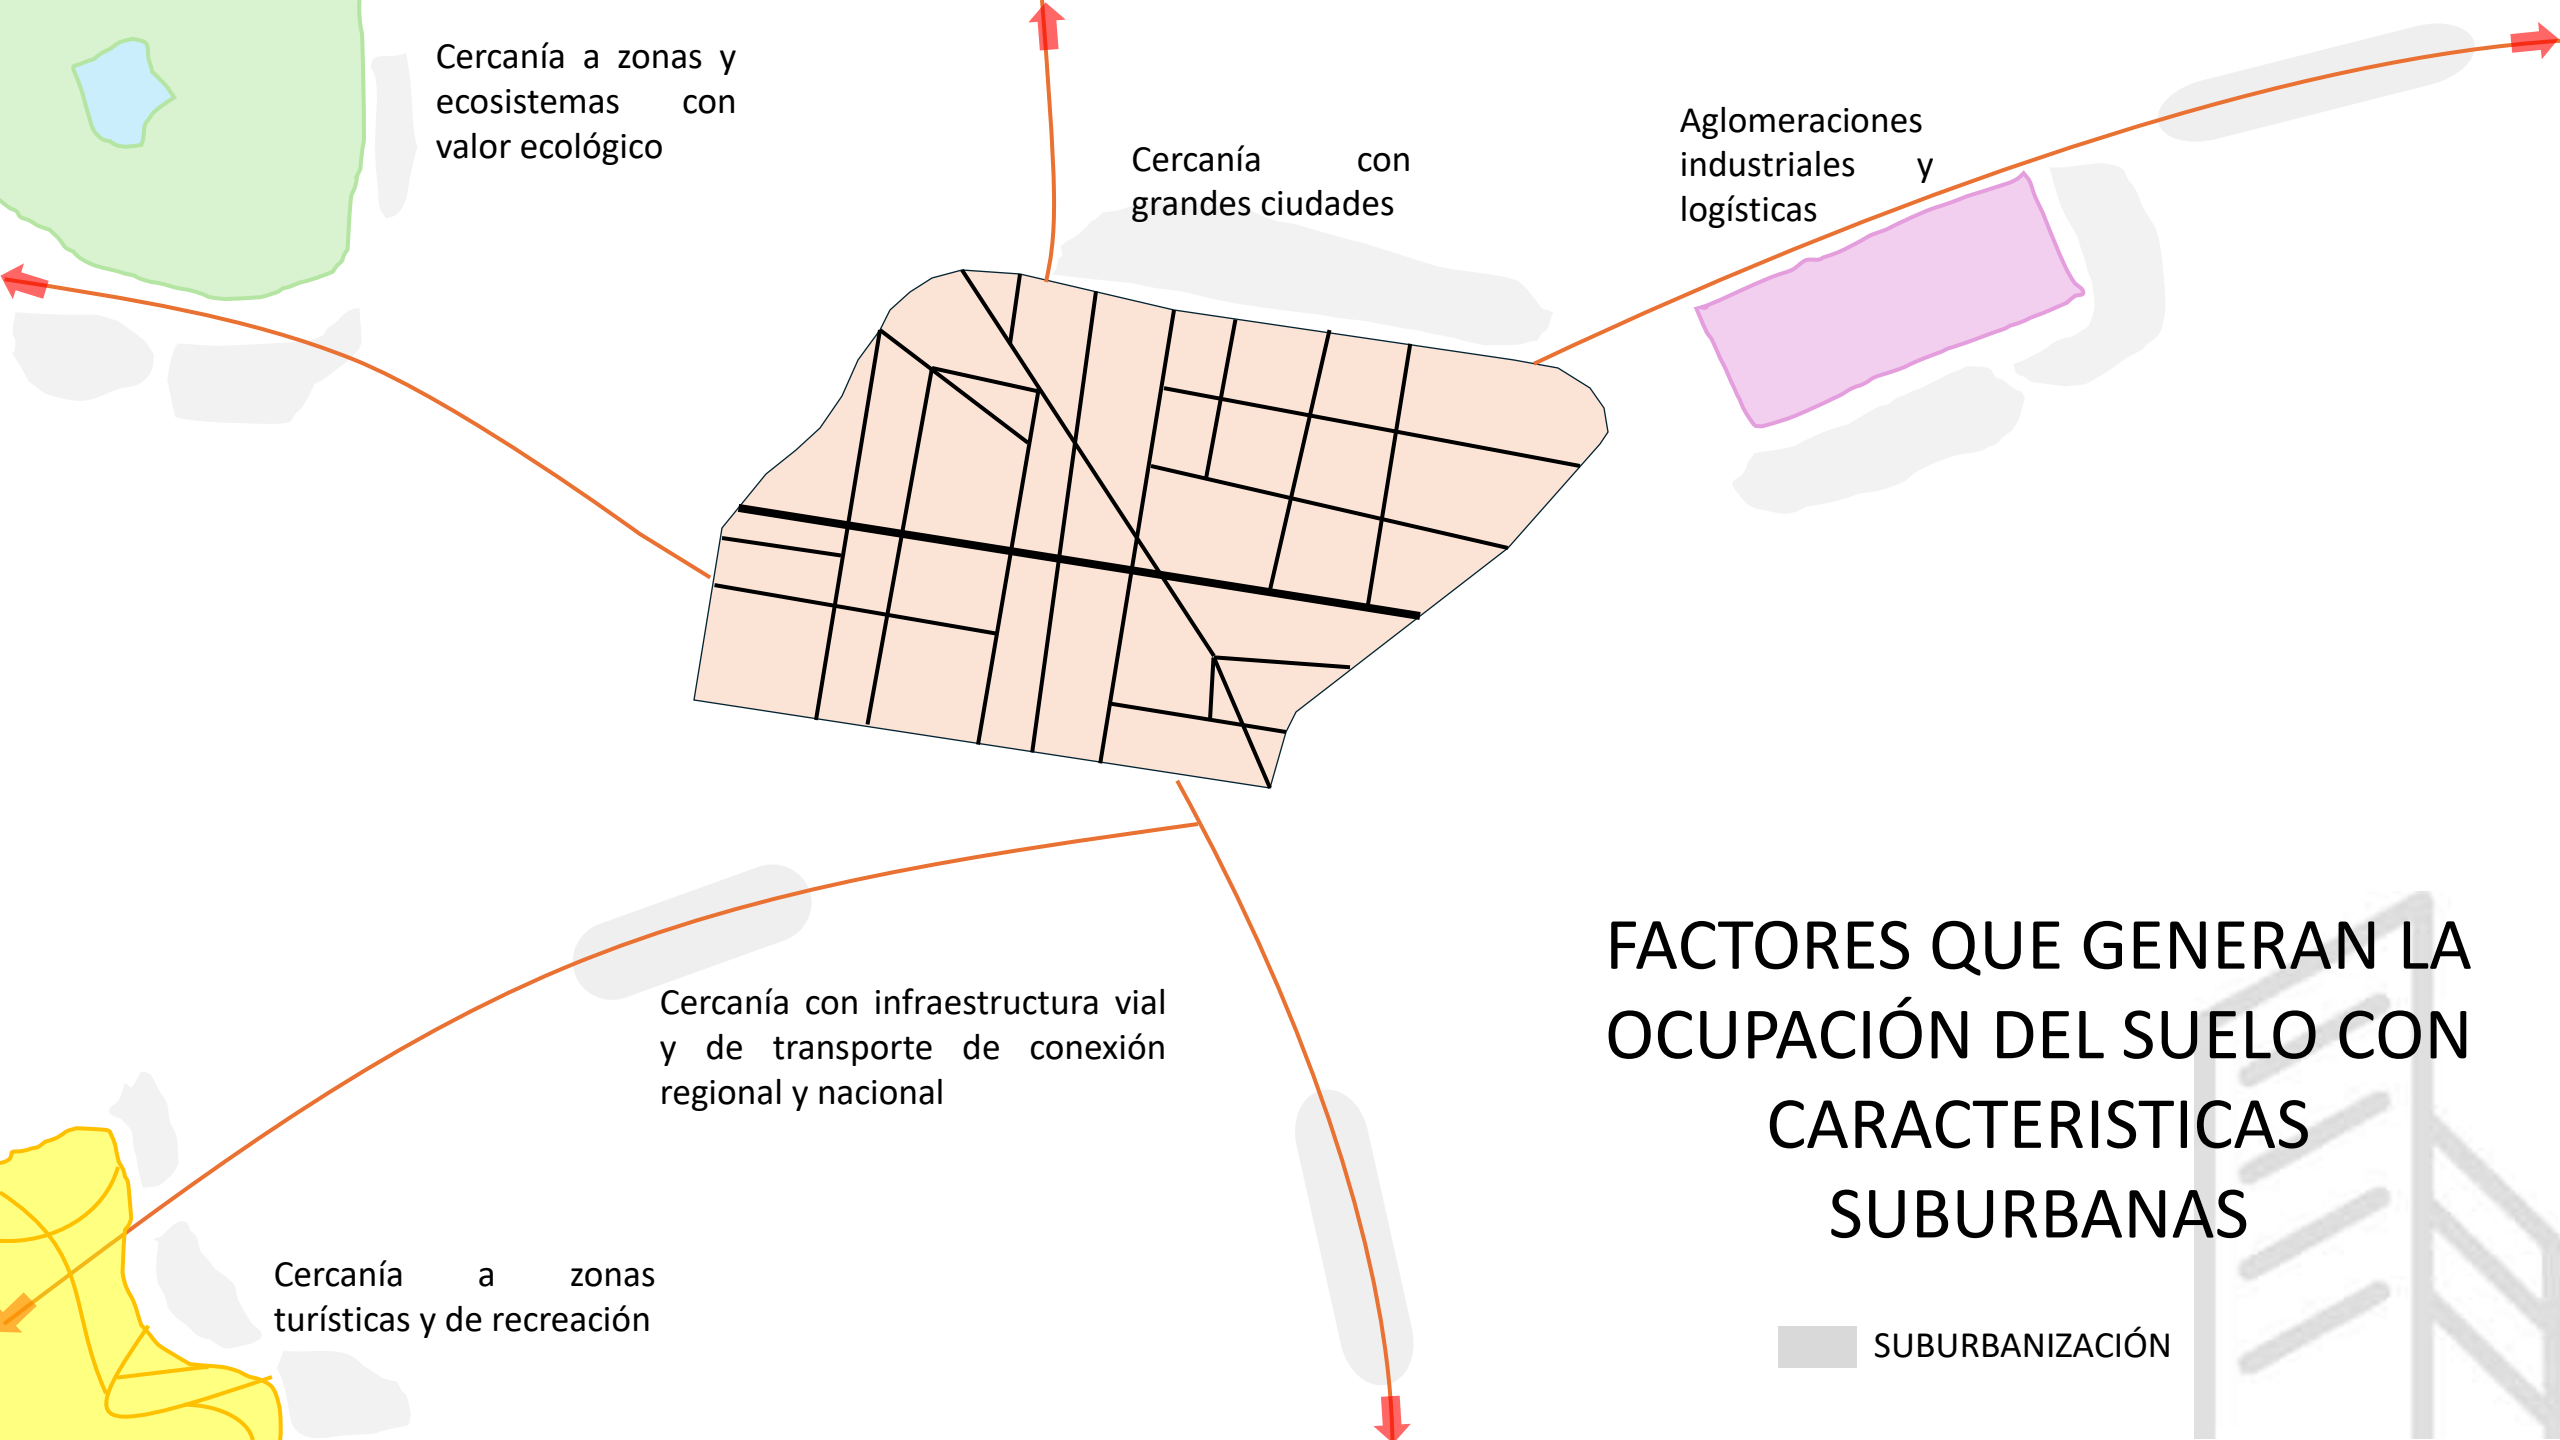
Cercanía a zonas y ecosistemas con valor ecológico

Cercanía con grandes ciudades

Aglomeraciones industriales y logísticas

Cercanía con infraestructura vial y de transporte de conexión regional y nacional

Cercanía a zonas turísticas y de recreación

FACTORES QUE GENERAN LA OCUPACIÓN DEL SUELO CON CARACTERISTICAS SUBURBANAS

SUBURBANIZACIÓN